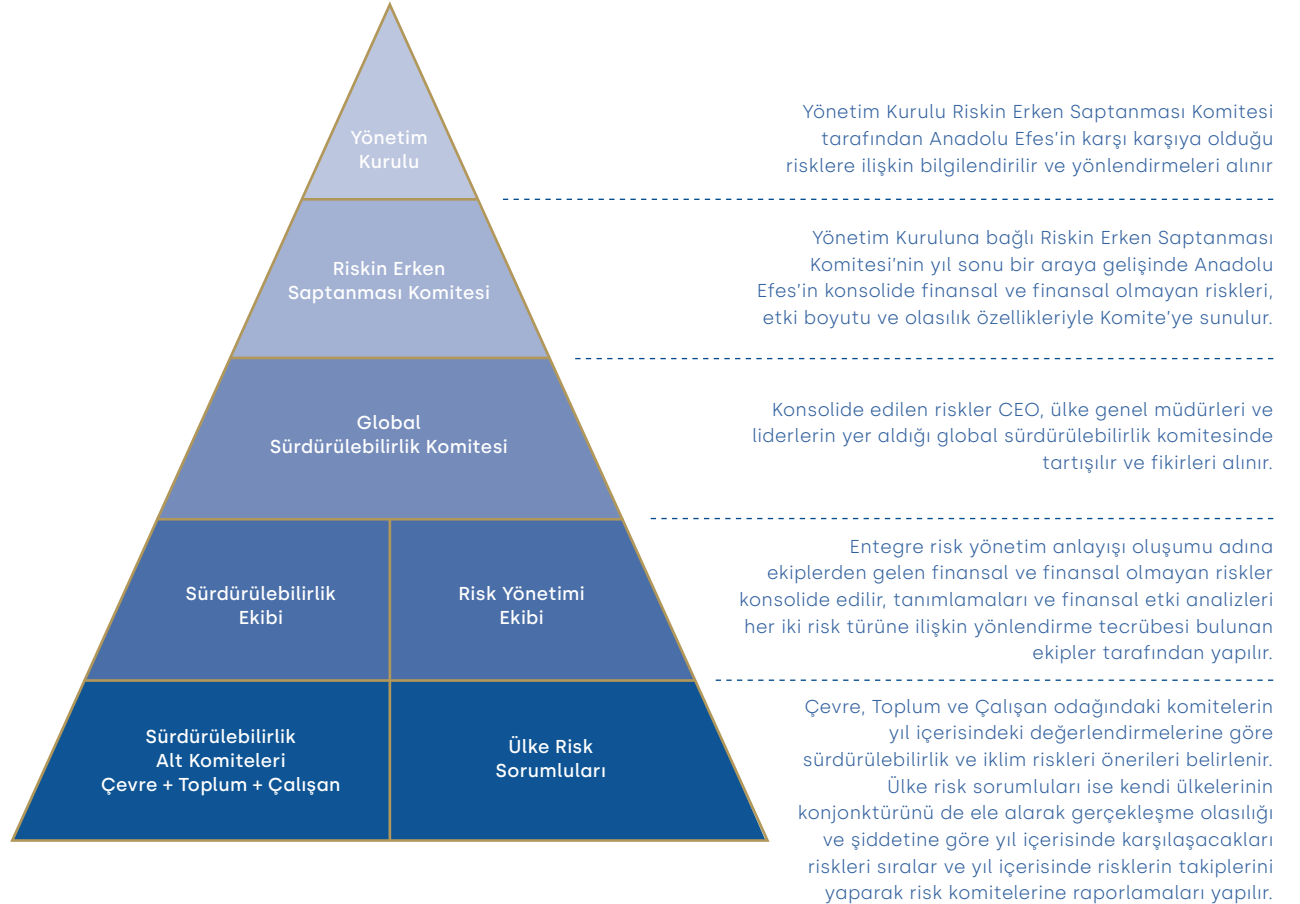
Yönetim Kurulu

Yönetim Kurulu Riskin Erken Saptanması Komitesi tarafından Anadolu Efes'in karşı karşıya olduğu risklere ilişkin bilgilendirilir ve yönlendirmeleri alınır

Riskin Erken Saptanması Komitesi

Yönetim Kuruluna bağlı Riskin Erken Saptanması Komitesi'nin yıl sonu bir araya gelişinde Anadolu Efes'in konsolide finansal ve finansal olmayan riskleri, etki boyutu ve olasılık özellikleriyle Komite'ye sunulur.

Global Sürdürülebilirlik Komitesi

Konsolide edilen riskler CEO, ülke genel müdürleri ve liderlerin yer aldığı global sürdürülebilirlik komitesinde tartışılır ve fikirleri alınır.

Sürdürülebilirlik Ekibi

Risk Yönetimi Ekibi

Entegre risk yönetim anlayışı oluşumu adına ekiplerden gelen finansal ve finansal olmayan riskler konsolide edilir, tanımlamaları ve finansal etki analizleri her iki risk türüne ilişkin yönlendirme tecrübesi bulunan ekipler tarafından yapılır.

Sürdürülebilirlik Alt Komiteleri Çevre + Toplum + Çalışan

Ülke Risk Sorumluları

Çevre, Toplum ve Çalışan odağındaki komitelerin yıl içerisindeki değerlendirmelerine göre sürdürülebilirlik ve iklim riskleri önerileri belirlenir. Ülke risk sorumluları ise kendi ülkelerinin konjonktürünü de ele alarak gerçekleşme olasılığı ve şiddetine göre yıl içerisinde karşılaşacakları riskleri sıralar ve yıl içerisinde risklerin takiplerini yaparak risk komitelerine raporlamaları yapılır.